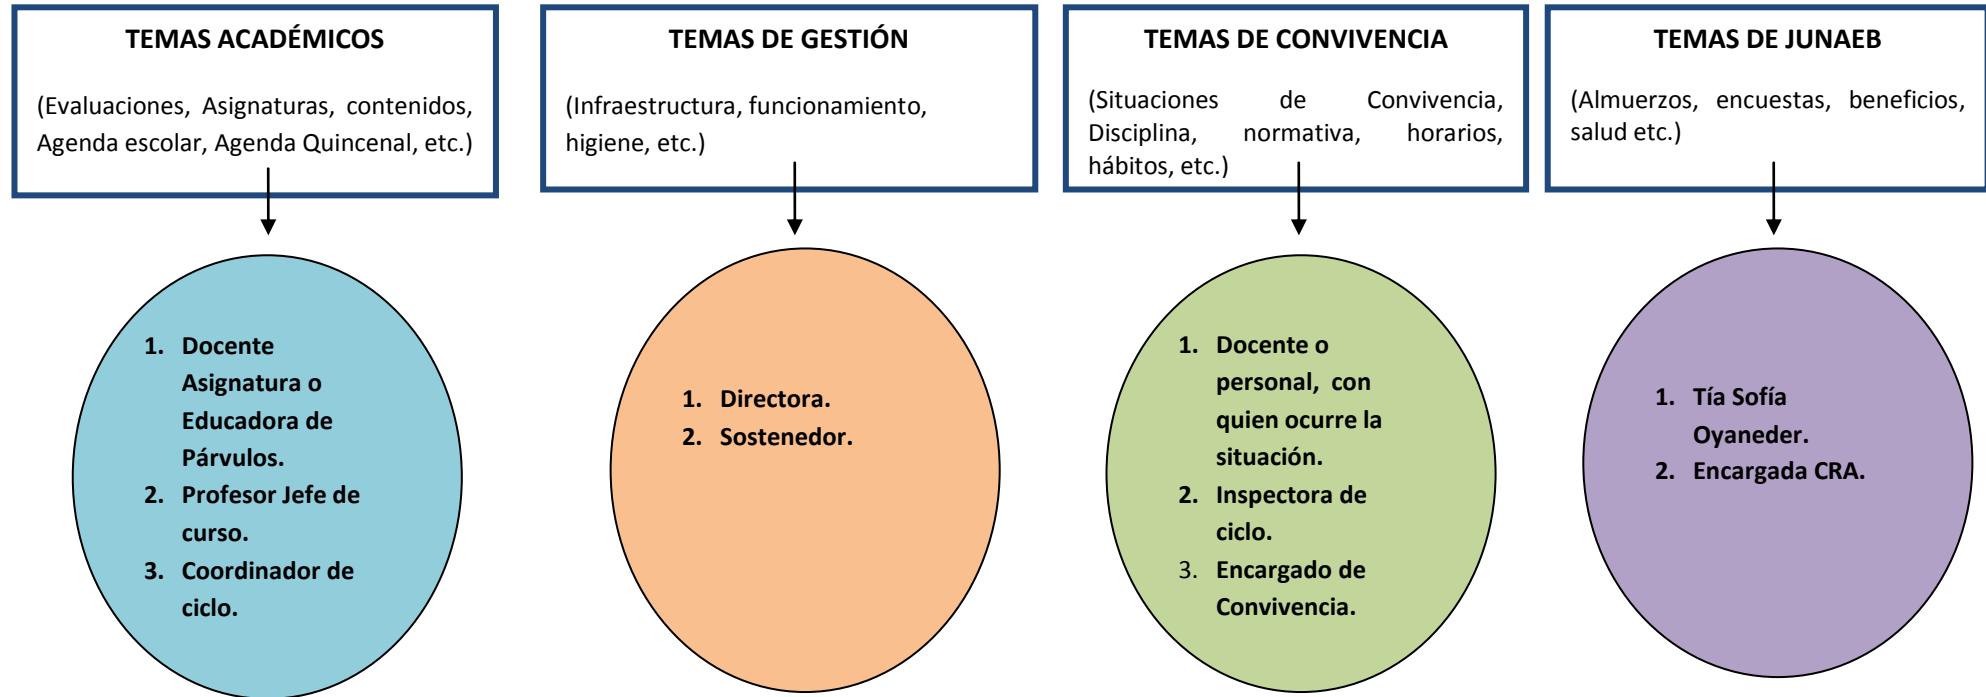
TEMAS ACADÉMICOS

(Evaluaciones, Asignaturas, contenidos, Agenda escolar, Agenda Quincenal, etc.)

1. Docente Asignatura o Educadora de Párvulos.
2. Profesor Jefe de curso.
3. Coordinador de ciclo.

TEMAS DE GESTIÓN

(Infraestructura, funcionamiento, higiene, etc.)

1. Directora.
2. Sostenedor.

TEMAS DE CONVIVENCIA

(Situaciones de Convivencia, Disciplina, normativa, horarios, hábitos, etc.)

1. Docente o personal, con quien ocurre la situación.
2. Inspectora de ciclo.
3. Encargado de Convivencia.

TEMAS DE JUNAEB

(Almuerzos, encuestas, beneficios, salud etc.)

1. Tía Sofía Oyaneder.
2. Encargada CRA.